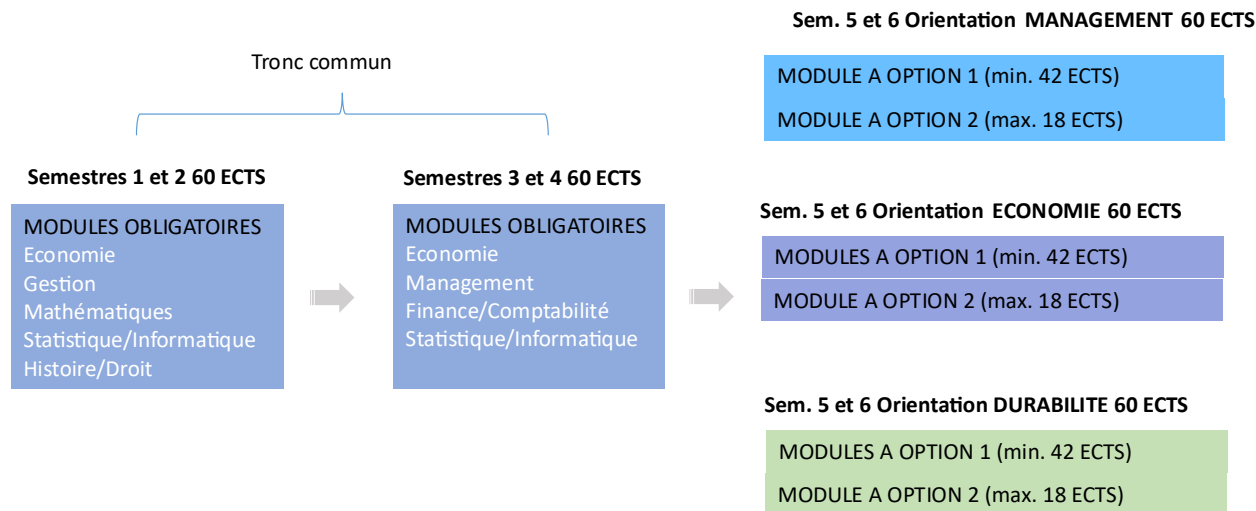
Sem. 5 et 6 Orientation MANAGEMENT 60 ECTS

MODULE A OPTION 1 (min. 42 ECTS)

MODULE A OPTION 2 (max. 18 ECTS)

Tronc commun

Semestres 1 et 2 60 ECTS

MODULES OBLIGATOIRES
Economie
Gestion
Mathématiques
Statistique/Informatique
Histoire/Droit

Semestres 3 et 4 60 ECTS

MODULES OBLIGATOIRES
Economie
Management
Finance/Comptabilité
Statistique/Informatique

Sem. 5 et 6 Orientation ECONOMIE 60 ECTS

MODULES A OPTION 1 (min. 42 ECTS)

MODULE A OPTION 2 (max. 18 ECTS)

Sem. 5 et 6 Orientation DURABILITE 60 ECTS

MODULES A OPTION 1 (min. 42 ECTS)

MODULE A OPTION 2 (max. 18 ECTS)